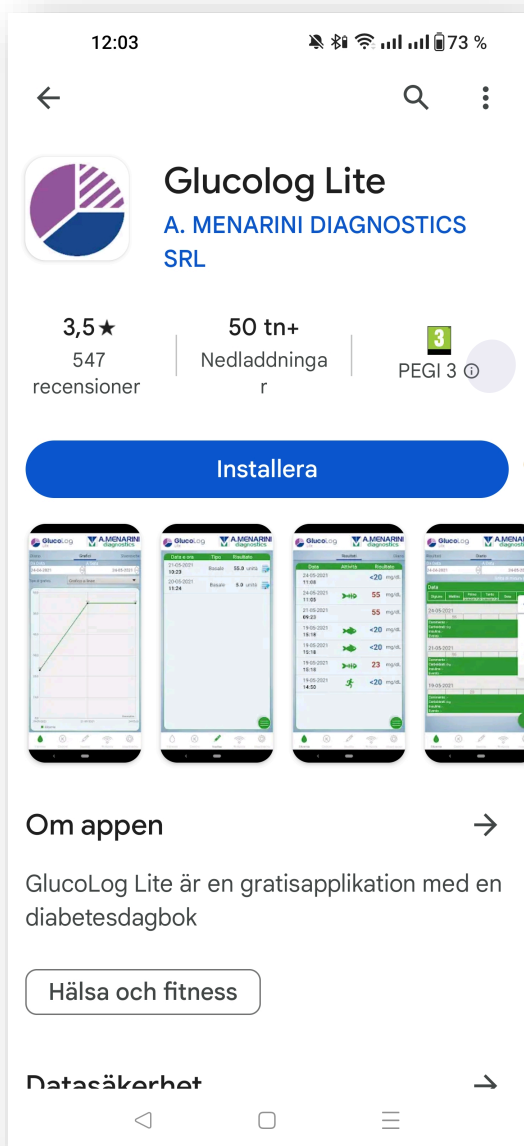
12:03 73 %

Glucolog Lite
A. MENARINI DIAGNOSTICS SRL

3,5★
547 recensioner

50 tn+
Nedladdningar

3
PEGI 3 ⓘ

Installera

GlucoLog A.MENARINI diagnostics

Data e ora | Tipo | Risultato
21-05-2021 10:23 | Basale | 55.0 units
20-05-2021 11:24 | Basale | 5.0 units

Data | Attività | Risultato
24-05-2021 11:06 | | <20 mg/dL
24-05-2021 11:05 | | 55 mg/dL
21-05-2021 09:23 | | 55 mg/dL
19-05-2021 16:16 | | <20 mg/dL
19-05-2021 15:18 | | <20 mg/dL
19-05-2021 15:16 | | 23 mg/dL
19-05-2021 14:50 | | <20 mg/dL

Om appen

GlucoLog Lite är en gratisapplikation med en diabetesdagbok

Hälsa och fitness

Datasäkerhet